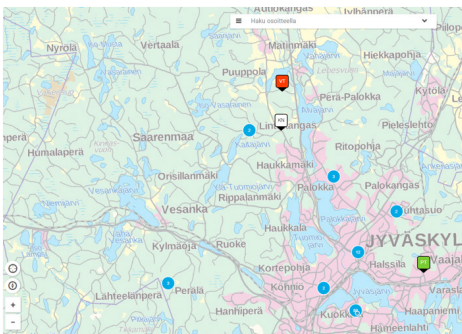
Haku osoitteella
Nyrölä
Vertaala
Matinmäki
Hiekkapohja
Puuppola
VT
Pera-Palokka
Kytölä
Saarenmaa
2
Lintulahti
Pieleslehto
KN
Humalaperä
Ritopohja
Haukkamäki
Orisillanmäki
Palokka
Palokangas
Vesanka
Rippalanmäki
Tuhtasuo
Kylmäoja
Haukkala
Ruoke
JYVÄSKYL
Kortepohja
Halssila
YT
Lahteenperä
Perälä
Kohnio
Varast
Hanhiperä
Kuokka
Haapaniemi
+
−